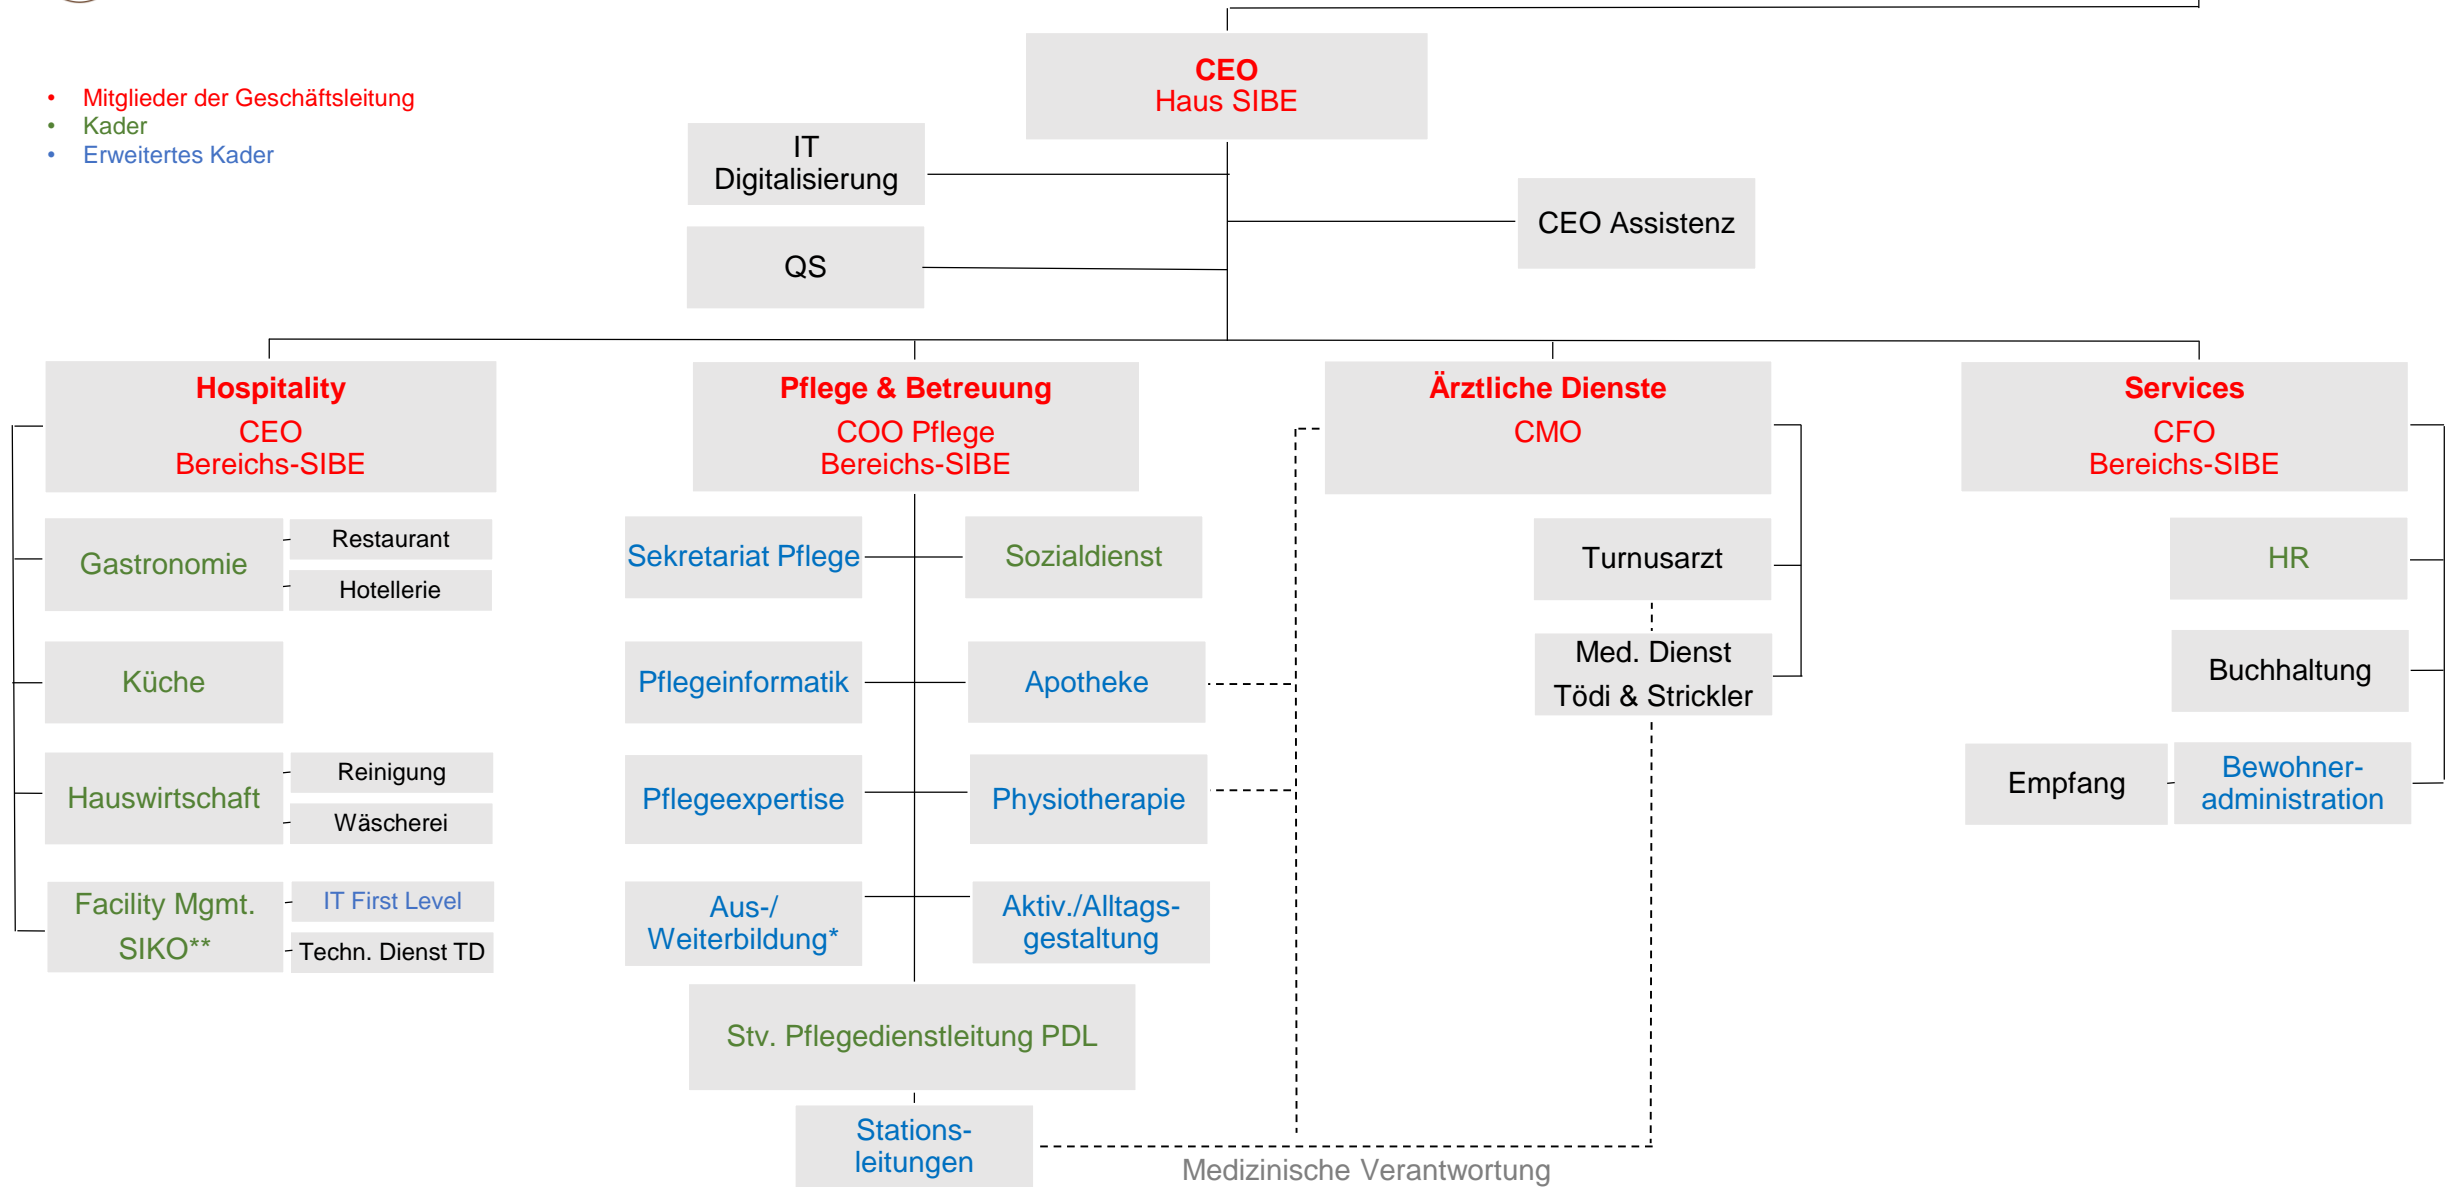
• Mitglieder der Geschäftsleitung
• Kader
• Erweitertes Kader

CEO
Haus SIBE

IT
Digitalisierung

QS

CEO Assistenz

Hospitality
CEO
Bereichs-SIBE

Gastronomie

Restaurant

Hotellerie

Küche

Hauswirtschaft

Reinigung

Wäscherei

Facility Mgmt.
SIKO**

IT First Level

Techn. Dienst TD

Pflege & Betreuung
COO Pflege
Bereichs-SIBE

Sekretariat Pflege

Sozialdienst

Pflegeinformatik

Apotheke

Pflegeexpertise

Physiotherapie

Aus-/
Weiterbildung*

Aktiv./Alltagsgestaltung

Stv. Pflegedienstleitung PDL

Stationsleitungen

Ärztliche Dienste
CMO

Turnusarzt

Med. Dienst
Tödi & Strickler

Medizinische Verantwortung

Services
CFO
Bereichs-SIBE

HR

Buchhaltung

Empfang

Bewohneradministration